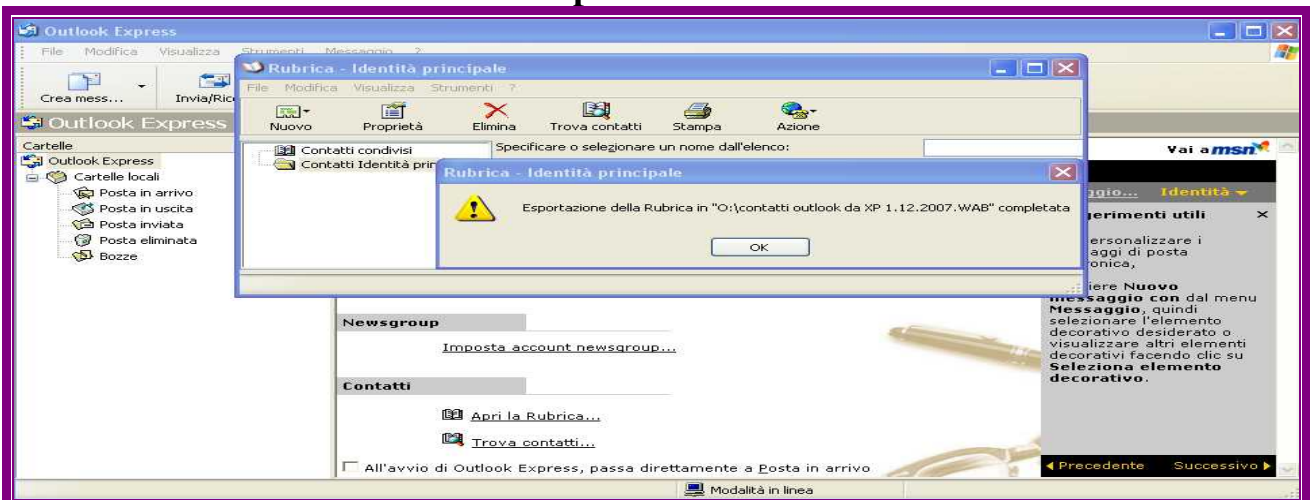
Outlook Express
File Modifica Visualizza Strumenti Messaggio ?
Crea mess... Invia/Ric
Outlook Express
Cartelle
Outlook Express
Cartelle locali
Posta in arrivo
Posta in uscita
Posta inviata
Posta eliminata
Bozze

Rubrica - Identità principale
File Modifica Visualizza Strumenti ?
Nuovo Proprietà Elimina Trova contatti Stampa Azione
Contatti condivisi
Contatti Identità prin
Specificare o selezionare un nome dall'elenco:

Rubrica - Identità principale
Esportazione della Rubrica in "O:\contatti outlook da XP 1.12.2007.WAB" completata
OK

Newsgroup
Imposta account newsgroup...
Contatti
Apri la Rubrica...
Trova contatti...
All'avvio di Outlook Express, passa direttamente a Posta in arrivo

Vai a msn
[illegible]ggio... Identità
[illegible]gerimenti utili ×
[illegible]ersonalizzare i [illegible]aggi di posta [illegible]ronica,
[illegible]iere Nuovo messaggio con dal menu Messaggio, quindi selezionare l'elemento decorativo desiderato o visualizzare altri elementi decorativi facendo clic su Seleziona elemento decorativo.
Precedente Successivo
Modalità in linea